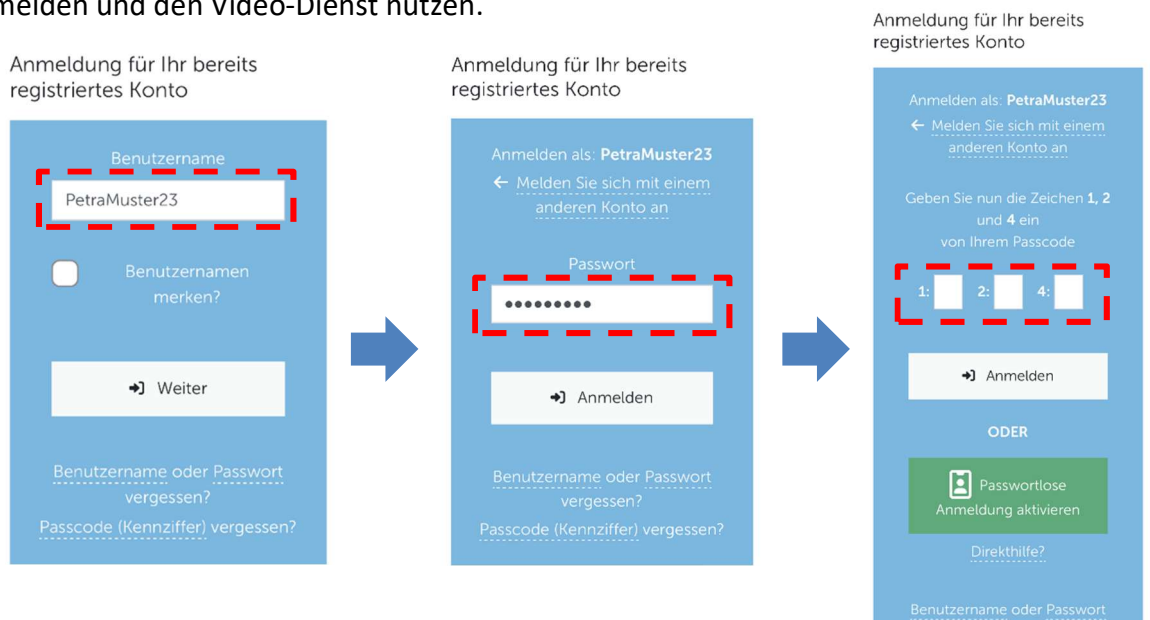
melden und den Video-Dienst nutzen.

Anmeldung für Ihr bereits registriertes Konto

Benutzername

PetraMuster23

Benutzernamen merken?

Weiter

Benutzername oder Passwort vergessen?

Passcode (Kennziffer) vergessen?

Anmeldung für Ihr bereits registriertes Konto

Anmelden als: **PetraMuster23**

← Melden Sie sich mit einem anderen Konto an

Passwort

•••••••••

Anmelden

Benutzername oder Passwort vergessen?

Passcode (Kennziffer) vergessen?

Anmeldung für Ihr bereits registriertes Konto

Anmelden als: **PetraMuster23**

← Melden Sie sich mit einem anderen Konto an

Geben Sie nun die Zeichen **1, 2** und **4** ein von Ihrem Passcode

1: 2: 4:

Anmelden

ODER

Passwortlose Anmeldung aktivieren

Direkthilfe?

Benutzername oder Passwort